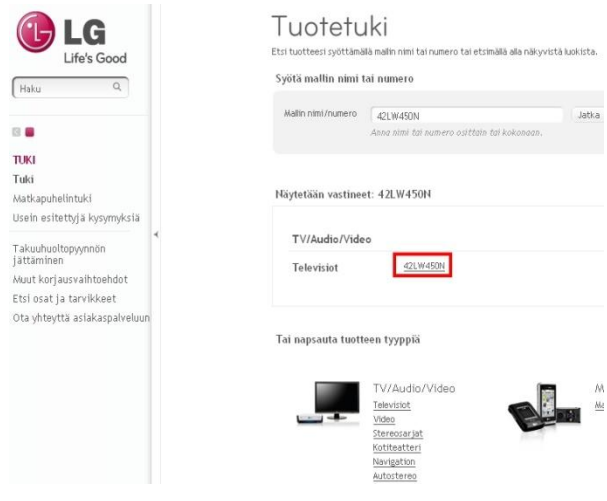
LG
Life's Good

Haku

TUKI
Tuki
Matkapuhelintuki
Usein esitettyjä kysymyksiä

Takuuhuoltopyynnön jättäminen
Muut korjausvaihtoehdot
Etsi osat ja tarvikkeet
Ota yhteyttä asiakaspalveluun

Tuotetuki
Etsi tuotteesi syöttämällä mallin nimi tai numero tai etsimällä alla näkyvistä luokista.

Syötä mallin nimi tai numero

Mallin nimi/numero 42LW450N Jatka
Anna nimi tai numero osittain tai kokonaan.

Näytetään vastineet: 42LW450N

TV/Audio/Video
Televisiot 42LW450N

Tai napsauta tuotteen tyyppiä

TV/Audio/Video
Televisiot
Video
Stereosarjat
Kotiteatteri
Navigation
Autostereo

M
Ma